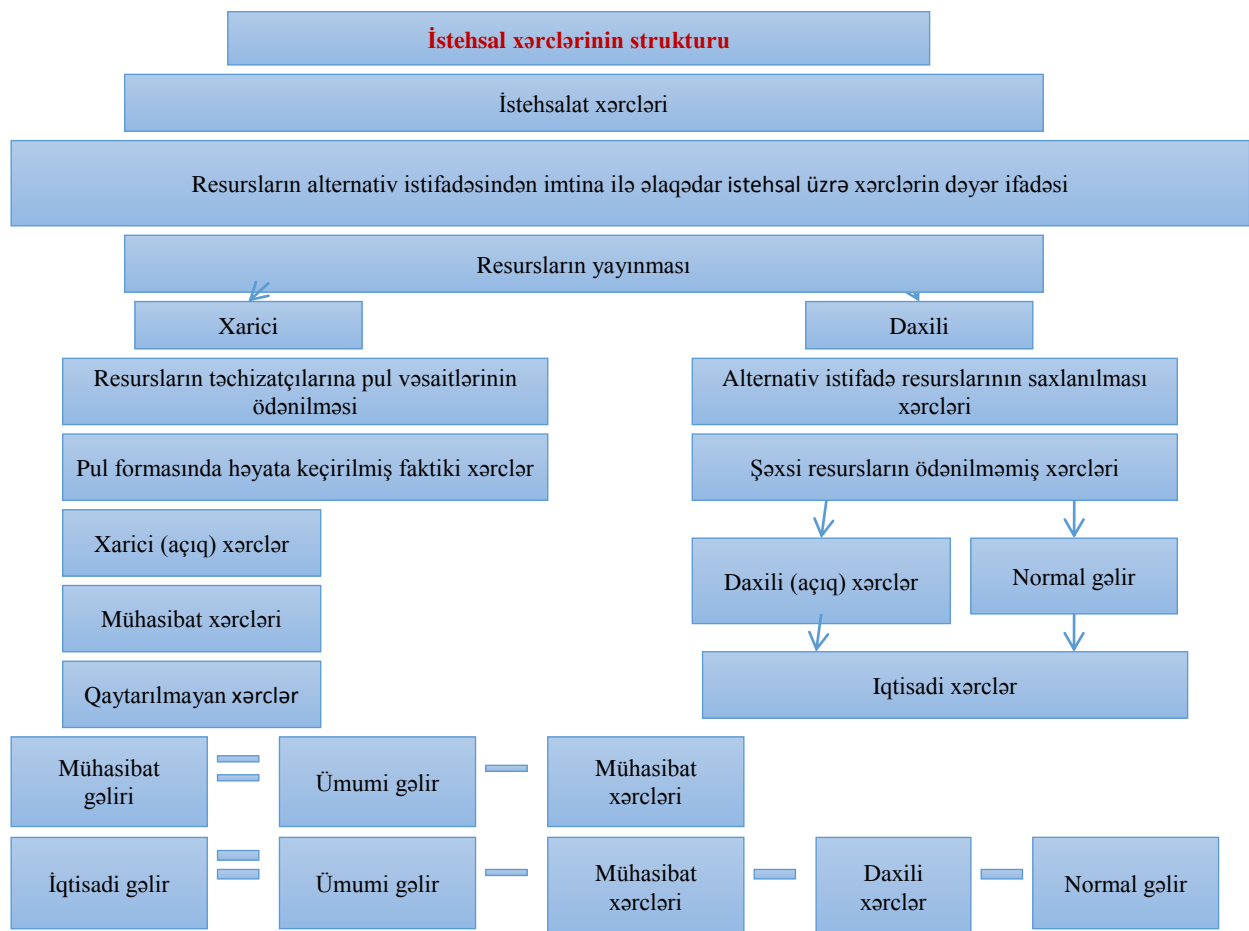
İstehsal xərclərinin strukturu

İstehsalat xərcləri

Resursların alternativ istifadəsindən imtina ilə əlaqədar istehsal üzrə xərclərin dəyər ifadəsi

Resursların yayınması

Xarici

Daxili

Resursların təchizatçılarına pul vəsaitlərinin ödənilməsi

Pul formasında həyata keçirilmiş faktiki xərclər

Xarici (açıq) xərclər

Mühasibat xərcləri

Qaytarılmayan xərclər

Alternativ istifadə resurslarının saxlanılması xərcləri

Şəxsi resursların ödənilməmiş xərcləri

Daxili (açıq) xərclər

Normal gəlir

Iqtisadi xərclər

Mühasibat gəliri = Ümumi gəlir − Mühasibat xərcləri

İqtisadi gəlir = Ümumi gəlir − Mühasibat xərcləri − Daxili xərclər − Normal gəlir